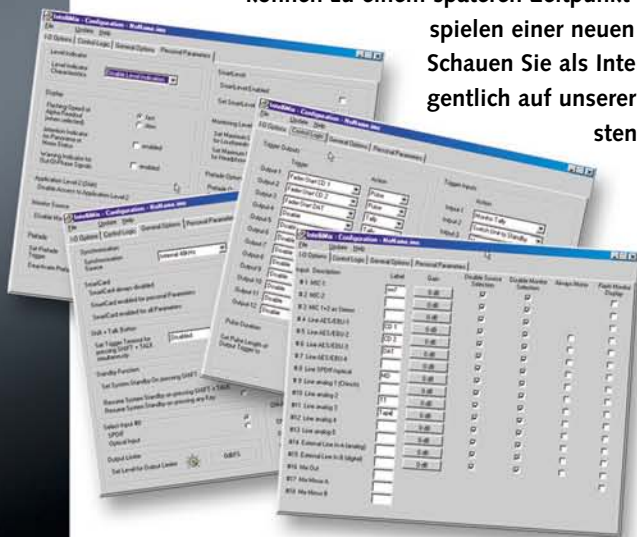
können zu einem späteren Zeitpunkt spielen einer neuen Schauen Sie als Inte gentlich auf unserer sten

IntelliMix - Configuration - NoName.imc
File Update Help
I/O Options Control Logic General Options Personal Parameters

IntelliMix - Configuration - NoName.imc
File Update Help
I/O Options Control Logic General Options Personal Parameters
Trigger Outputs
Trigger Action
Trigger Inputs
Action

IntelliMix - Configuration - NoName.imc
File Update Help
I/O Options Control Logic General Options Personal Parameters
SmartCard
Shift + Talk Button
Standby Function

IntelliMix - Configuration - NoName.imc
File Update Help
I/O Options Control Logic General Options Personal Parameters
Input Description Label Gain Double Source Selection Disable Monitor Selection Always Mute Flash Monitor Display
#1 MIC 1
#2 MIC 2
#3 MIC 1+2 as Stereo
#4 Line AES/EBU 1
#5 Line AES/EBU 2
#6 Line AES/EBU 3
#7 Line AES/EBU 4
#8 Line SPDIF/optical
#9 Line analog 1 (Direct)
#10 Line analog 2
#11 Line analog 3
#12 Line analog 4
#13 Line analog 5
#14 External Line In 4 (analog)
#15 External Line In 8 (digital)
#16 Mix Out
#17 Mix Minus A
#18 Mix Minus B